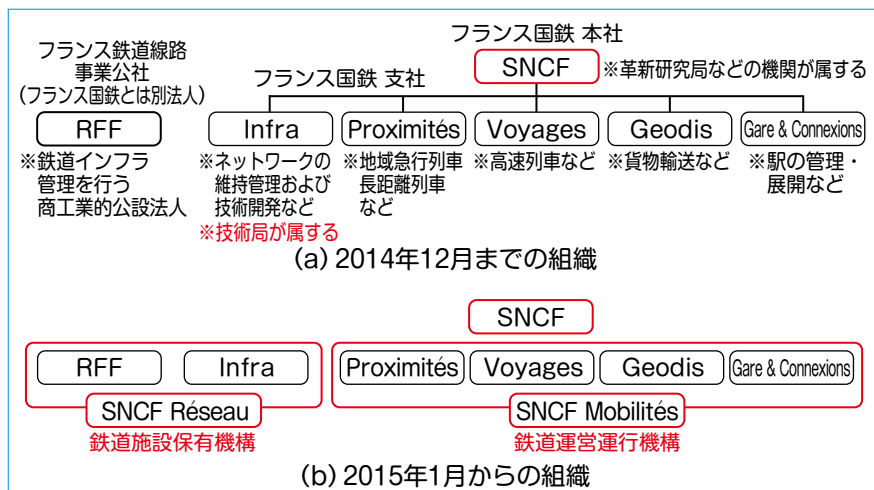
フランス鉄道線路事業公社（フランス国鉄とは別法人）

RFF

※鉄道インフラ管理を行う商工業的公設法人

フランス国鉄 本社

SNCF

※革新研究局などの機関が属する

フランス国鉄 支社

Infra

※ネットワークの維持管理および技術開発など

※技術局が属する

Proximités

※地域急行列車長距離列車など

Voyages

※高速列車など

Geodis

※貨物輸送など

Gare & Connexions

※駅の管理・展開など

(a) 2014年12月までの組織

SNCF

RFF

Infra

SNCF Réseau

鉄道施設保有機構

Proximités

Voyages

Geodis

Gare & Connexions

SNCF Mobilités

鉄道運営運行機構

(b) 2015年1月からの組織